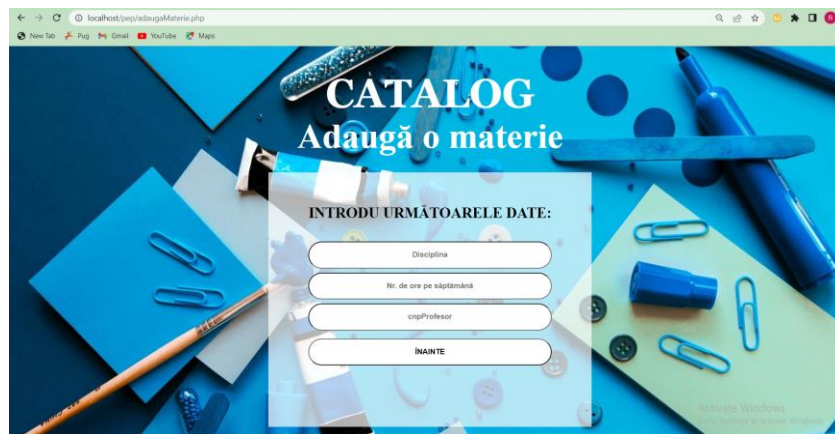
localhost/pep/adaugaMaterie.php

New Tab Pug Gmail YouTube Maps

CATALOG
Adaugă o materie

INTRODU URMĂTOARELE DATE:

Disciplina

Nr. de ore pe săptămână

cnpProfesor

ÎNAINTE

Activate Windows
Go to Settings to activate Windows.